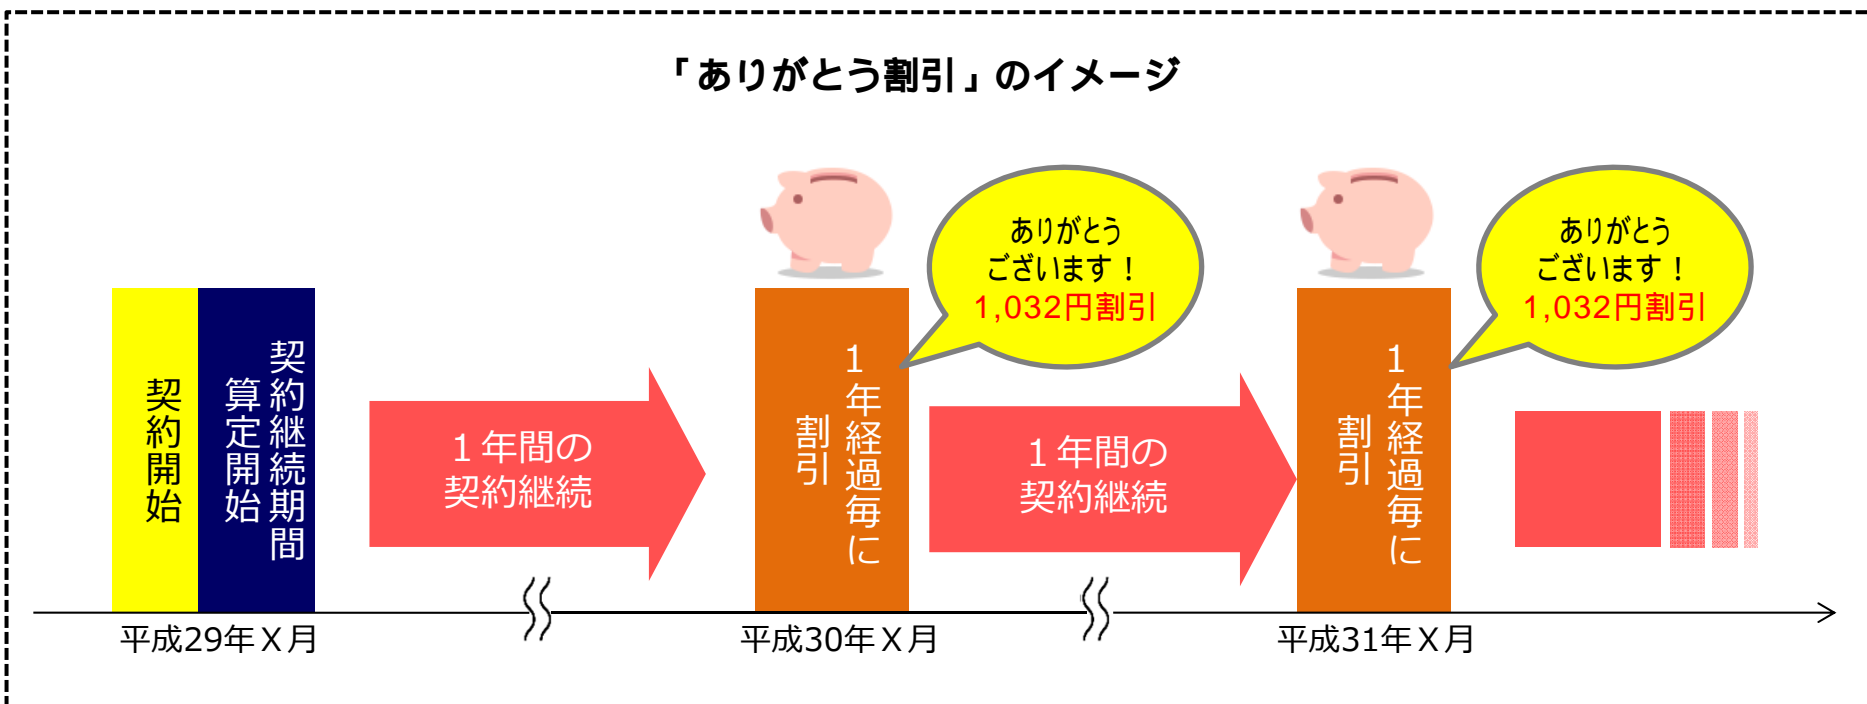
「ありがとう割引」のイメージ

契約開始

契約継続期間
算定開始

１年間の
契約継続

１年経過毎に
割引

ありがとう
ございます！
1,032円割引

１年間の
契約継続

１年経過毎に
割引

ありがとう
ございます！
1,032円割引

平成29年Ｘ月

平成30年Ｘ月

平成31年Ｘ月